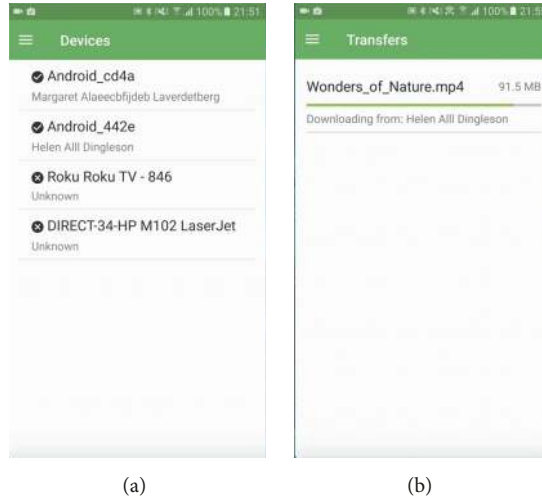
100% 21:51

Devices

Android_cd4a
Margaret Alaeecbfijdeb Laverdetberg

Android_442e
Helen Alll Dingleson

Roku Roku TV - 846
Unknown

DIRECT-34-HP M102 LaserJet
Unknown

(a)

100% 21:5

Transfers

Wonders_of_Nature.mp4 91.5 MB

Downloading from: Helen Alll Dingleson

(b)